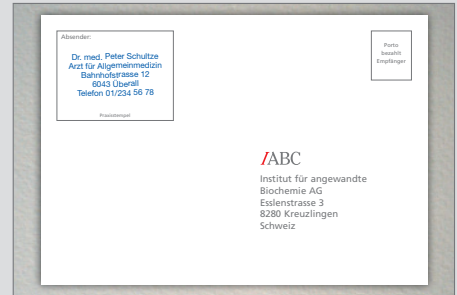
Absender:

Dr. med. Peter Schultze
Arzt für Allgemeinmedizin
Bahnhofstrasse 12
6043 Überall
Telefon 01/234 56 78

Praxisstempel

Porto bezahlt Empfänger

/ABC

Institut für angewandte Biochemie AG
Esslenstrasse 3
8280 Kreuzlingen
Schweiz